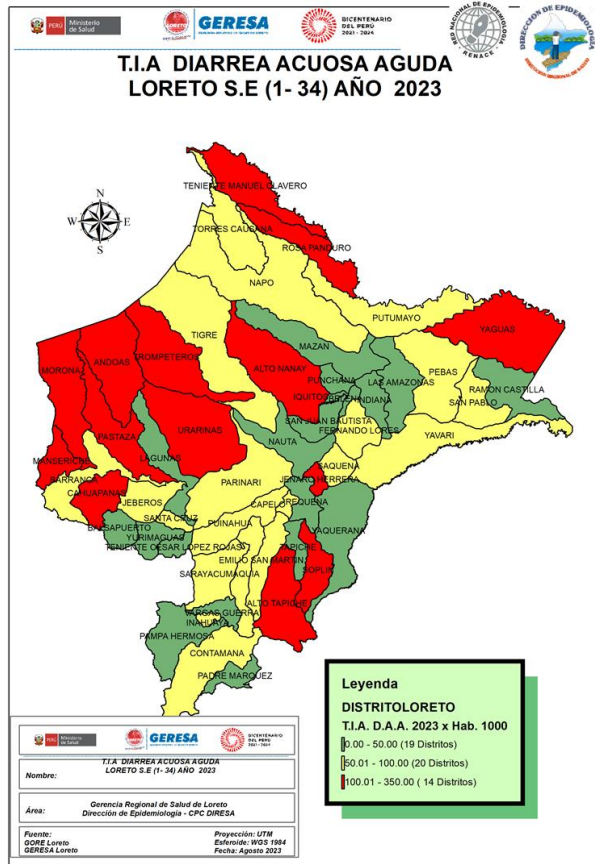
PERÚ Ministerio de Salud

GERESA

BICENTENARIO DEL PERÚ 2021 - 2024

RED NACIONAL DE EPIDEMIOLOGÍA RENACE

DIRECCIÓN DE EPIDEMIOLOGÍA

T.I.A DIARREA ACUOSA AGUDA
LORETO S.E (1- 34) AÑO 2023

N
W E
S

TENIENTE MANUEL CLAVERO
TORRES CAUSANA
ROSA PANDURO
NAPO
PUTUMAYO
YAGUAS
TIGRE
MAZAN
MORONA
ANDOAS
TROMPETEROS
ALTO NANAY
PUNCHANA
LAS AMAZONAS
PEBAS
IQUITOS
BELEN
INDIANA
RAMON CASTILLA
SAN PABLO
SAN JUAN BAUTISTA
FERNANDO LORES
YAVARI
PASTAZA
URARINAS
NAUTA
LAGUNAS
MANSERICHE
SAQUENA
JENARO HERRERA
BARRANCA
CAHUAPANAS
PARINARI
JEBEROS
CAPELO
REQUENA
SANTA CRUZ
BALSAPUERTO
PUINAHUA
YAQUERANA
YURIMAGUAS
TENIENTE CESAR LOPEZ ROJAS
EMILIO SAN MARTIN
TAPICHE
SOPLIN
SARAYACU
MAQUIA
ALTO TAPICHE
VARGAS GUERRA
INAHUAYA
PAMPA HERMOSA
CONTAMANA
PADRE MARQUEZ

Leyenda
DISTRITOLORETO
T.I.A. D.A.A. 2023 x Hab. 1000
0.00 - 50.00 (19 Distritos)
50.01 - 100.00 (20 Distritos)
100.01 - 350.00 ( 14 Distritos)

PERÚ Ministerio de Salud
GERESA
BICENTENARIO DEL PERÚ 2021 - 2024

Nombre: T.I.A DIARREA ACUOSA AGUDA LORETO S.E (1- 34) AÑO 2023

Área: Gerencia Regional de Salud de Loreto
Dirección de Epidemiología - CPC DIRESA

Fuente:
GORE Loreto
GERESA Loreto

Proyección: UTM
Esferoide: WGS 1984
Fecha: Agosto 2023